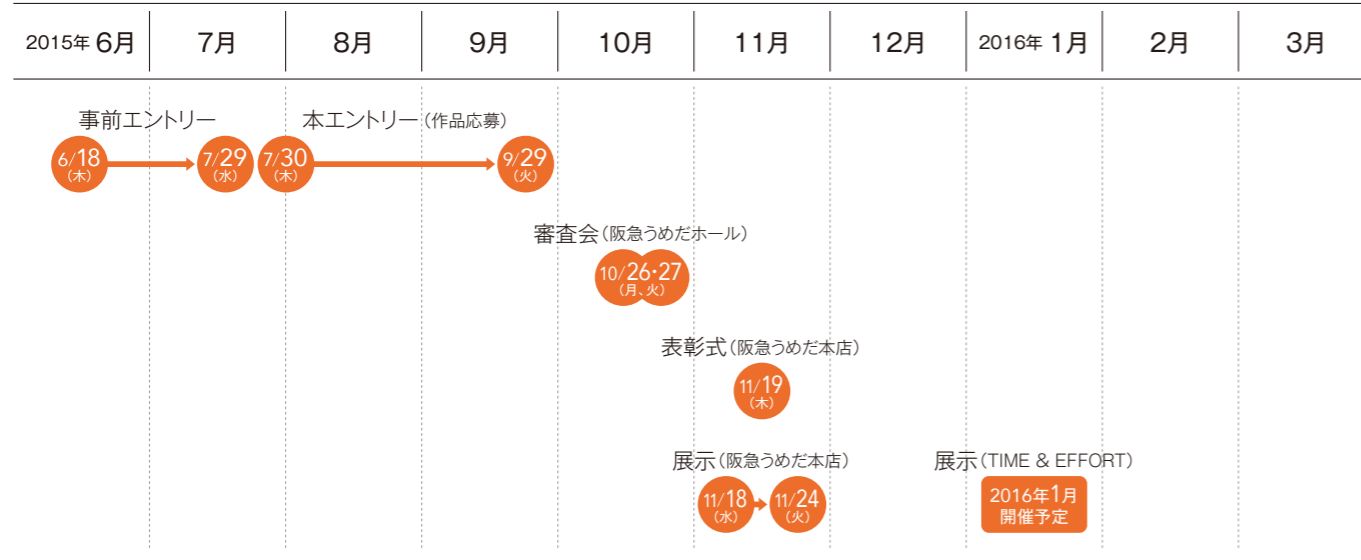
| 2015年 6月 | 7月 | 8月 | 9月 | 10月 | 11月 | 12月 | 2016年 1月 | 2月 | 3月 |
|---|---|---|---|---|---|---|---|---|---|

事前エントリー
6/18 (木) 7/29 (水)

本エントリー (作品応募)
7/30 (木) 9/29 (火)

審査会 (阪急うめだホール)
10/26・27 (月、火)

表彰式 (阪急うめだ本店)
11/19 (木)

展示 (阪急うめだ本店)
11/18 (水) 11/24 (火)

展示 (TIME & EFFORT)
2016年1月 開催予定